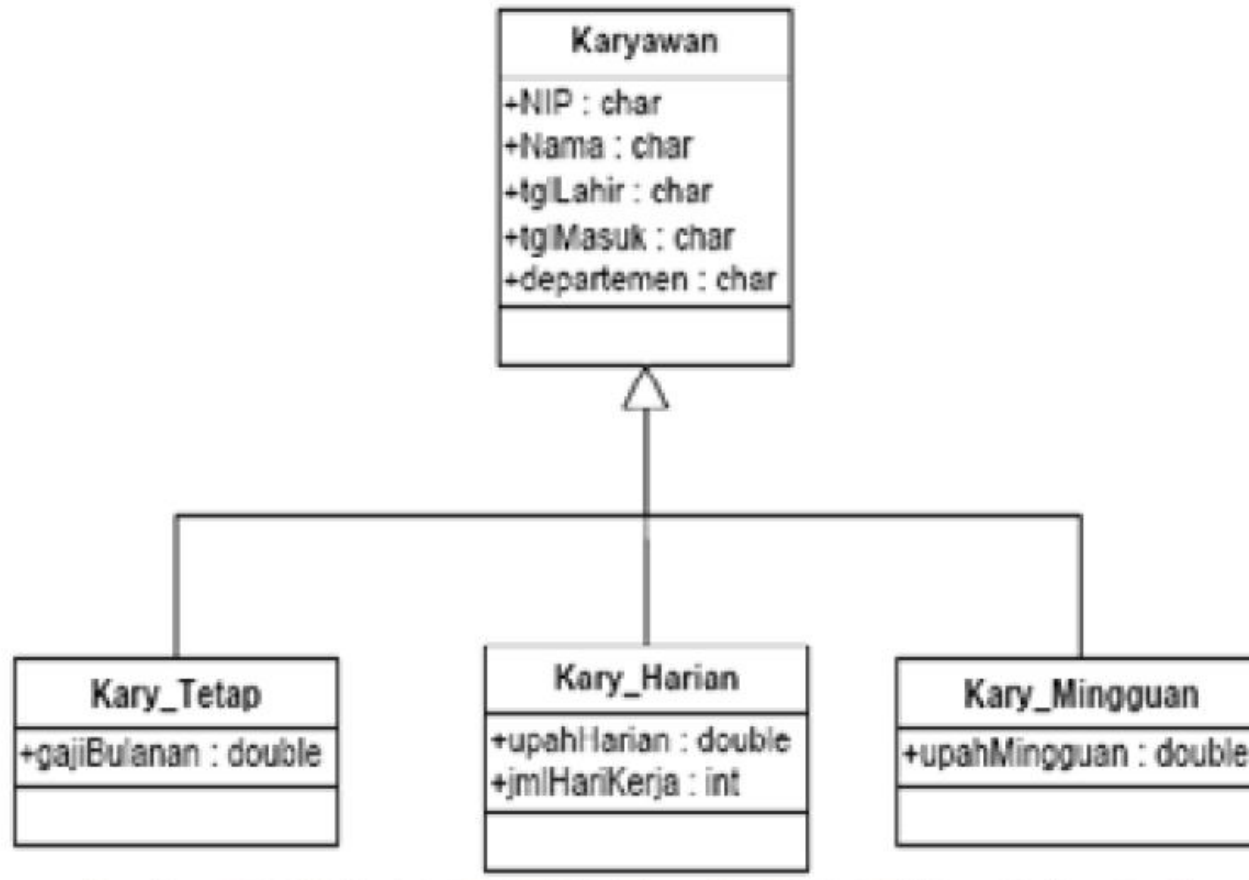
Karyawan

+NIP : char
+Nama : char
+tglLahir : char
+tglMasuk : char
+departemen : char

Kary_Tetap

+gajiBulanan : double

Kary_Harian

+upahHarian : double
+jmlHariKerja : int

Kary_Mingguan

+upahMingguan : double